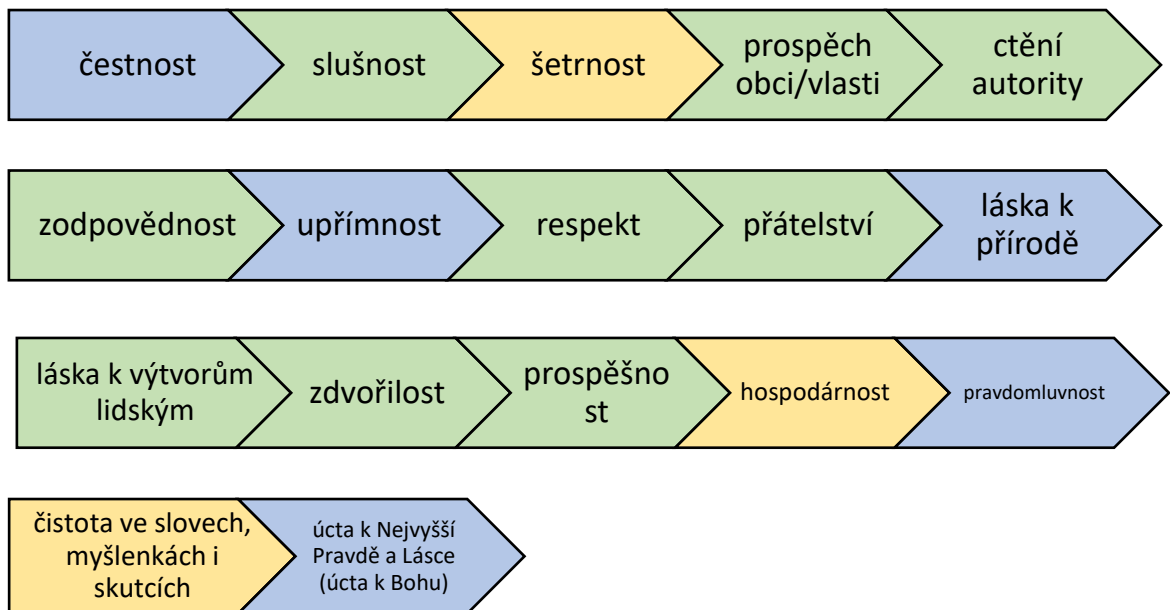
čestnost

slušnost

šetrnost

prospěch obci/vlasti

ctění autority

zodpovědnost

upřímnost

respekt

přátelství

láska k přírodě

láska k výtvorům lidským

zdvořilost

prospěšno st

hospodárnost

pravdomluvnost

čistota ve slovech, myšlenkách i skutcích

úcta k Nejvyšší Pravdě a Lásce (úcta k Bohu)